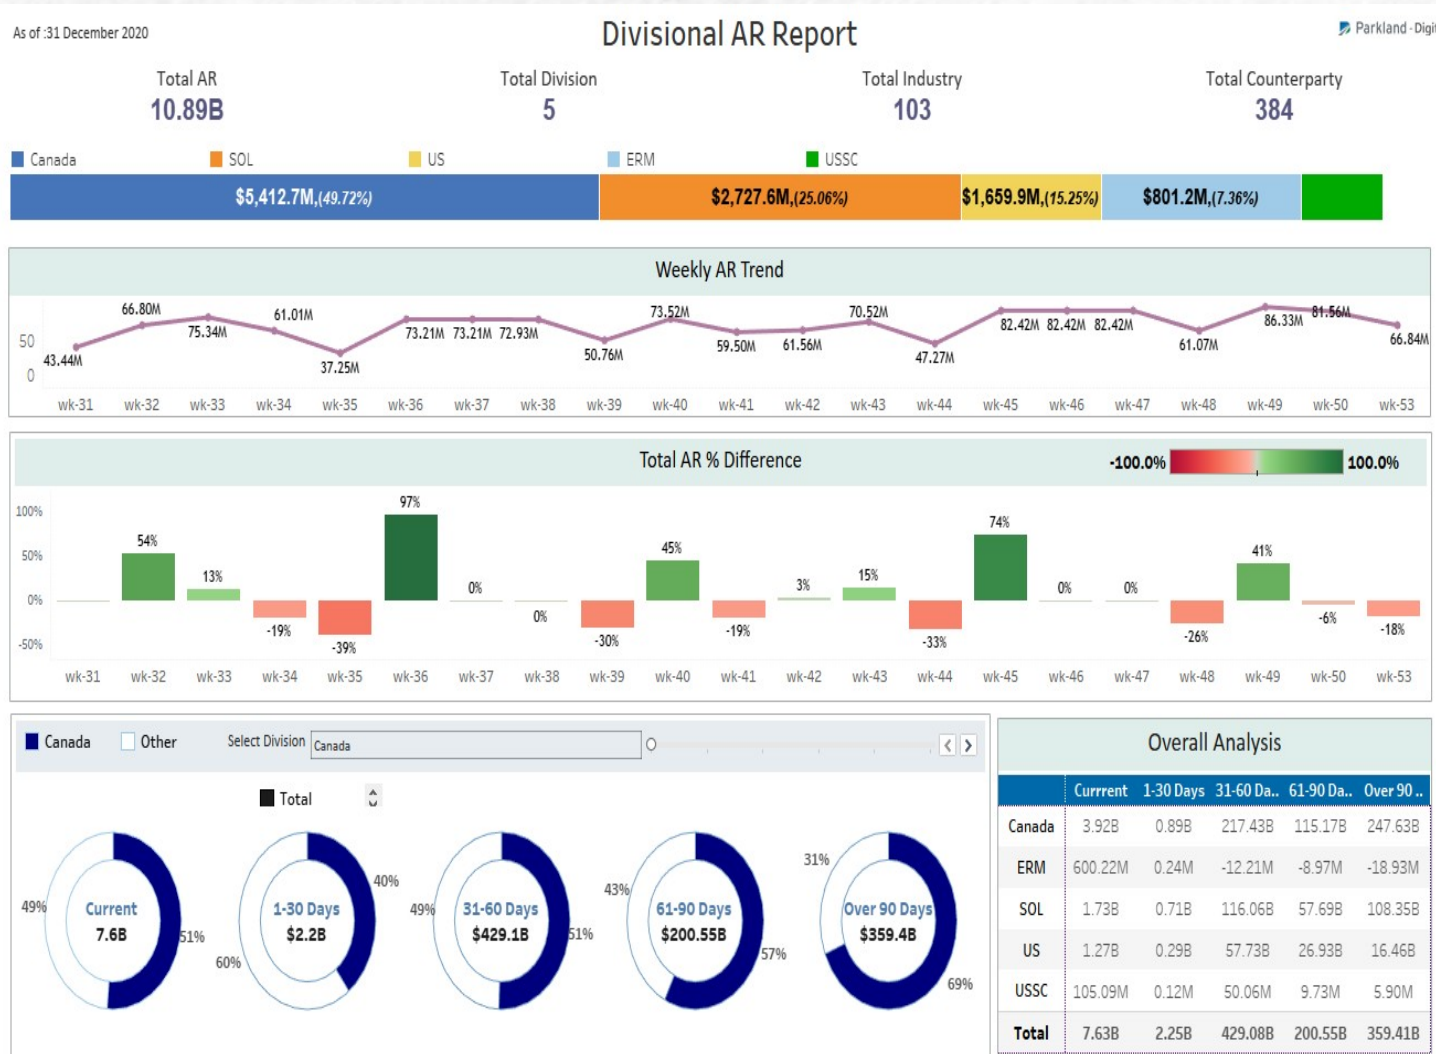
As of :31 December 2020

Divisional AR Report

Parkland - Digi

Total AR
10.89B

Total Division
5

Total Industry
103

Total Counterparty
384

Canada SOL US ERM USSC

$5,412.7M,(49.72%) $2,727.6M,(25.06%) $1,659.9M,(15.25%) $801.2M,(7.36%)

Weekly AR Trend

50
0

43.44M 66.80M 75.34M 61.01M 37.25M 73.21M 73.21M 72.93M 50.76M 73.52M 59.50M 61.56M 70.52M 47.27M 82.42M 82.42M 82.42M 61.07M 86.33M 81.56M 66.84M

wk-31 wk-32 wk-33 wk-34 wk-35 wk-36 wk-37 wk-38 wk-39 wk-40 wk-41 wk-42 wk-43 wk-44 wk-45 wk-46 wk-47 wk-48 wk-49 wk-50 wk-53

Total AR % Difference

-100.0% 100.0%

100%
50%
0%
-50%

54% 13% -19% -39% 97% 0% 0% -30% 45% -19% 3% 15% -33% 74% 0% 0% -26% 41% -6% -18%

wk-31 wk-32 wk-33 wk-34 wk-35 wk-36 wk-37 wk-38 wk-39 wk-40 wk-41 wk-42 wk-43 wk-44 wk-45 wk-46 wk-47 wk-48 wk-49 wk-50 wk-53

Canada Other Select Division Canada

Total

49% Current 7.6B 51%
60% 1-30 Days $2.2B 40%
49% 31-60 Days $429.1B 51%
43% 61-90 Days $200.55B 57%
31% Over 90 Days $359.4B 69%

Overall Analysis

| | Current | 1-30 Days | 31-60 Da.. | 61-90 Da.. | Over 90 .. |
|---|---|---|---|---|---|
| Canada | 3.92B | 0.89B | 217.43B | 115.17B | 247.63B |
| ERM | 600.22M | 0.24M | -12.21M | -8.97M | -18.93M |
| SOL | 1.73B | 0.71B | 116.06B | 57.69B | 108.35B |
| US | 1.27B | 0.29B | 57.73B | 26.93B | 16.46B |
| USSC | 105.09M | 0.12M | 50.06M | 9.73M | 5.90M |
| Total | 7.63B | 2.25B | 429.08B | 200.55B | 359.41B |